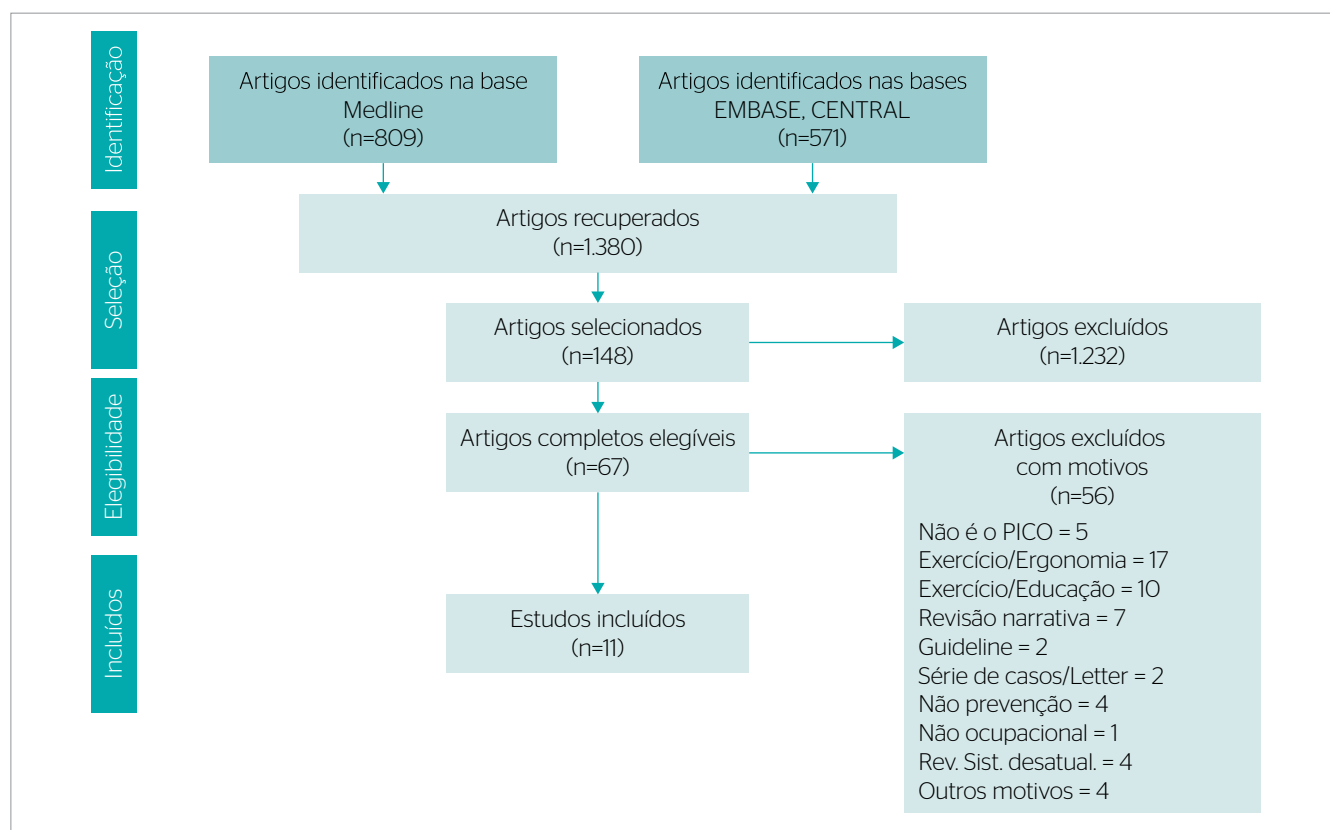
Identificação

Artigos identificados na base Medline (n=809)

Artigos identificados nas bases EMBASE, CENTRAL (n=571)

Seleção

Artigos recuperados (n=1.380)

Artigos selecionados (n=148)

Artigos excluídos (n=1.232)

Elegibilidade

Artigos completos elegíveis (n=67)

Artigos excluídos com motivos (n=56)

Não é o PICO = 5
Exercício/Ergonomia = 17
Exercício/Educação = 10
Revisão narrativa = 7
Guideline = 2
Série de casos/Letter = 2
Não prevenção = 4
Não ocupacional = 1
Rev. Sist. desatual. = 4
Outros motivos = 4

Incluídos

Estudos incluídos (n=11)